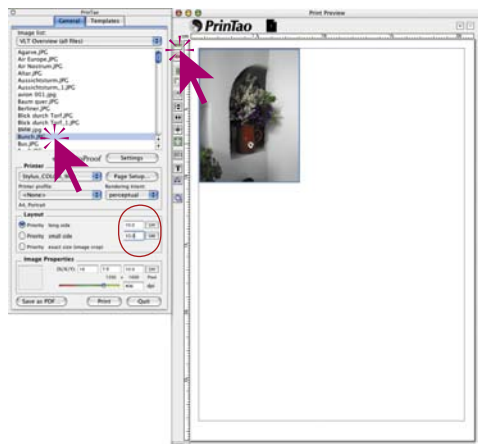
PrinTao

General | Templates

Image list

VLT Overview (all files)

Agarve.JPG
Air Europe.JPG
Air Nostrum.JPG
Altar.JPG
Aussichtsturm.JPG
Aussichtsturm_1.JPG
avion 001.jpg
Baum quer.JPG
Berliner.JPG
Blick durch Torf.JPG
Blick durch Torf_1.JPG
BMW.jpg
Bunch.JPG
Bus.JPG

Proof | Settings

Printer

Stylus COLOR

Page Setup...

Printer profile

Rendering intent

<None>

perceptual

A4, Portrait

Layout

Priority long side

Priority small side

Priority exact size (image crop)

10.0

cm

Image Properties

Save as PDF... | Print | Quit

Print Preview

PrinTao